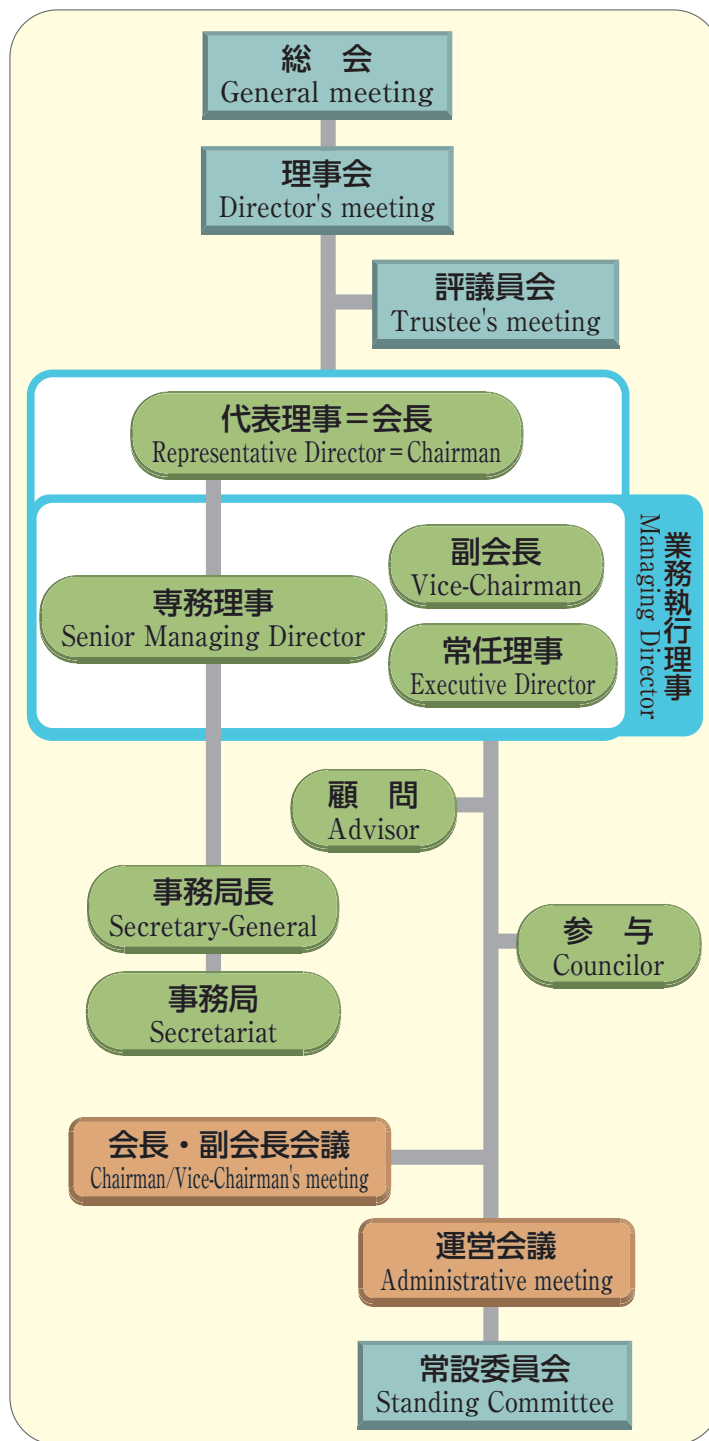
総　会
General meeting

理事会
Director's meeting

評議員会
Trustee's meeting

代表理事＝会長
Representative Director = Chairman

業務執行理事
Managing Director

副会長
Vice-Chairman

専務理事
Senior Managing Director

常任理事
Executive Director

顧　問
Advisor

事務局長
Secretary-General

参　与
Councilor

事務局
Secretariat

会長・副会長会議
Chairman/Vice-Chairman's meeting

運営会議
Administrative meeting

常設委員会
Standing Committee